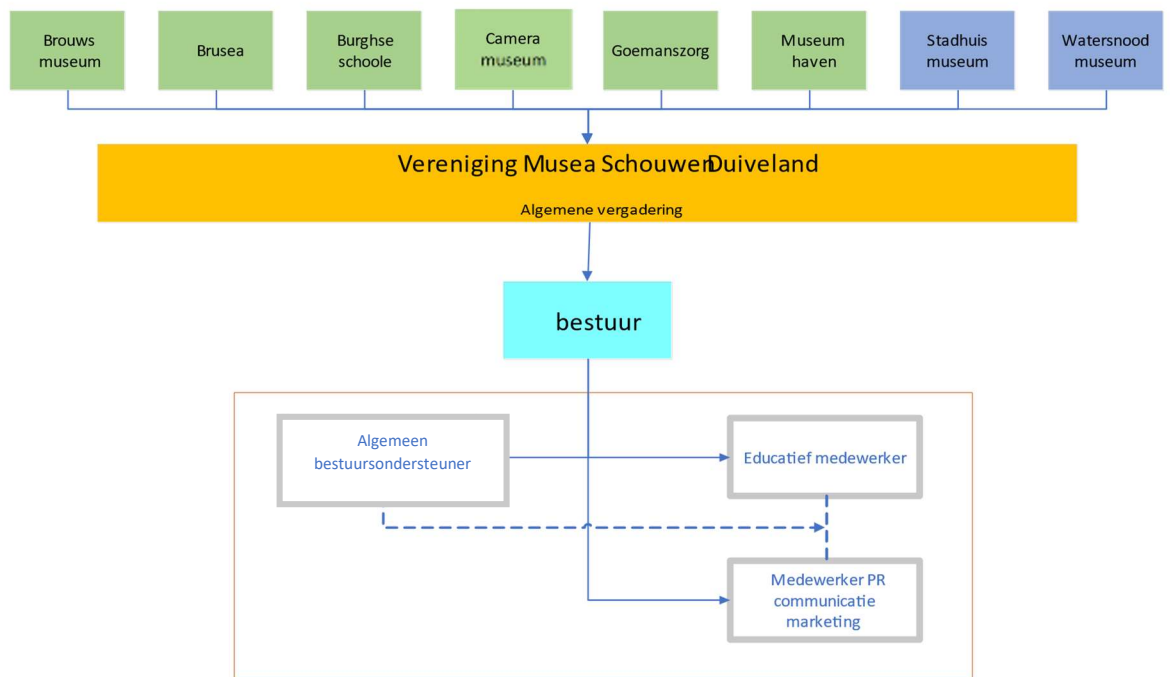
Brouws museum

Brusea

Burghse schoole

Camera museum

Goemanszorg

Museum haven

Stadhuis museum

Watersnood museum

Vereniging Musea SchouwenDuiveland

Algemene vergadering

bestuur

Algemeen bestuursondersteuner

Educatief medewerker

Medewerker PR communicatie marketing